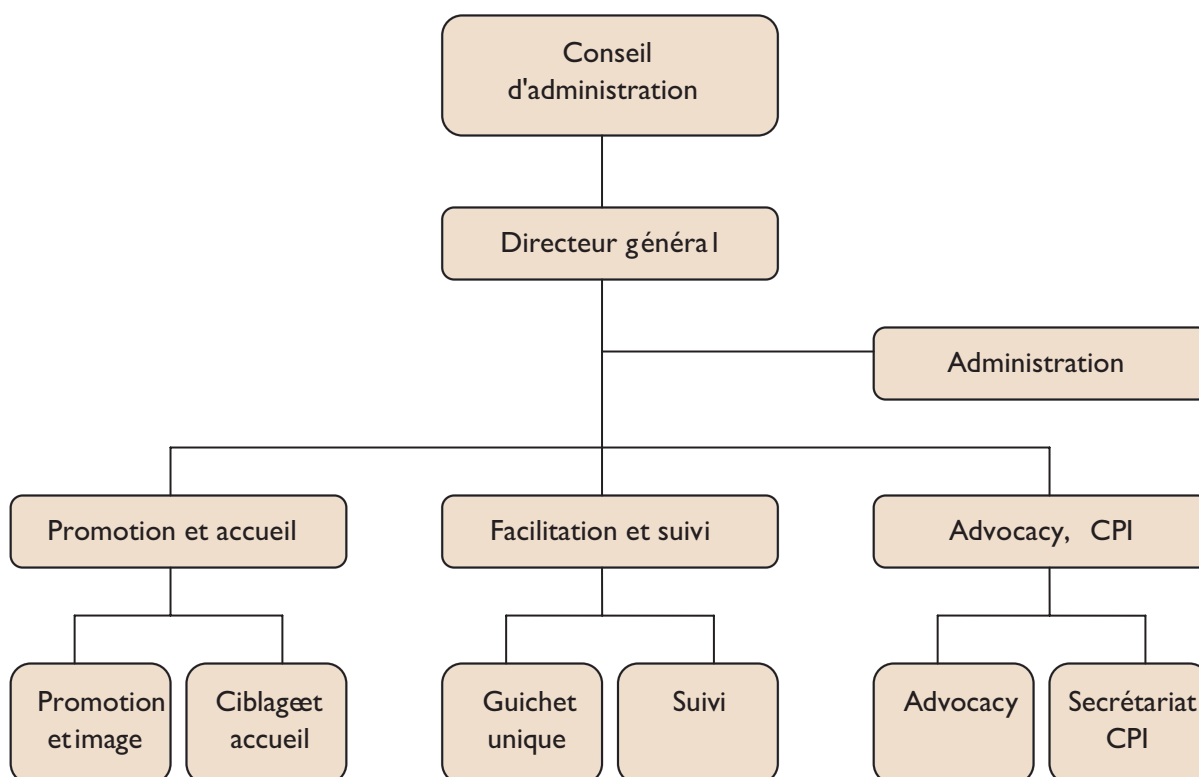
Conseil d'administration

Directeur généra l

Administration

Promotion et accueil

Facilitation et suivi

Advocacy, CPI

Promotion etimage

Ciblageet accueil

Guichet unique

Suivi

Advocacy

Secrétariat CPI